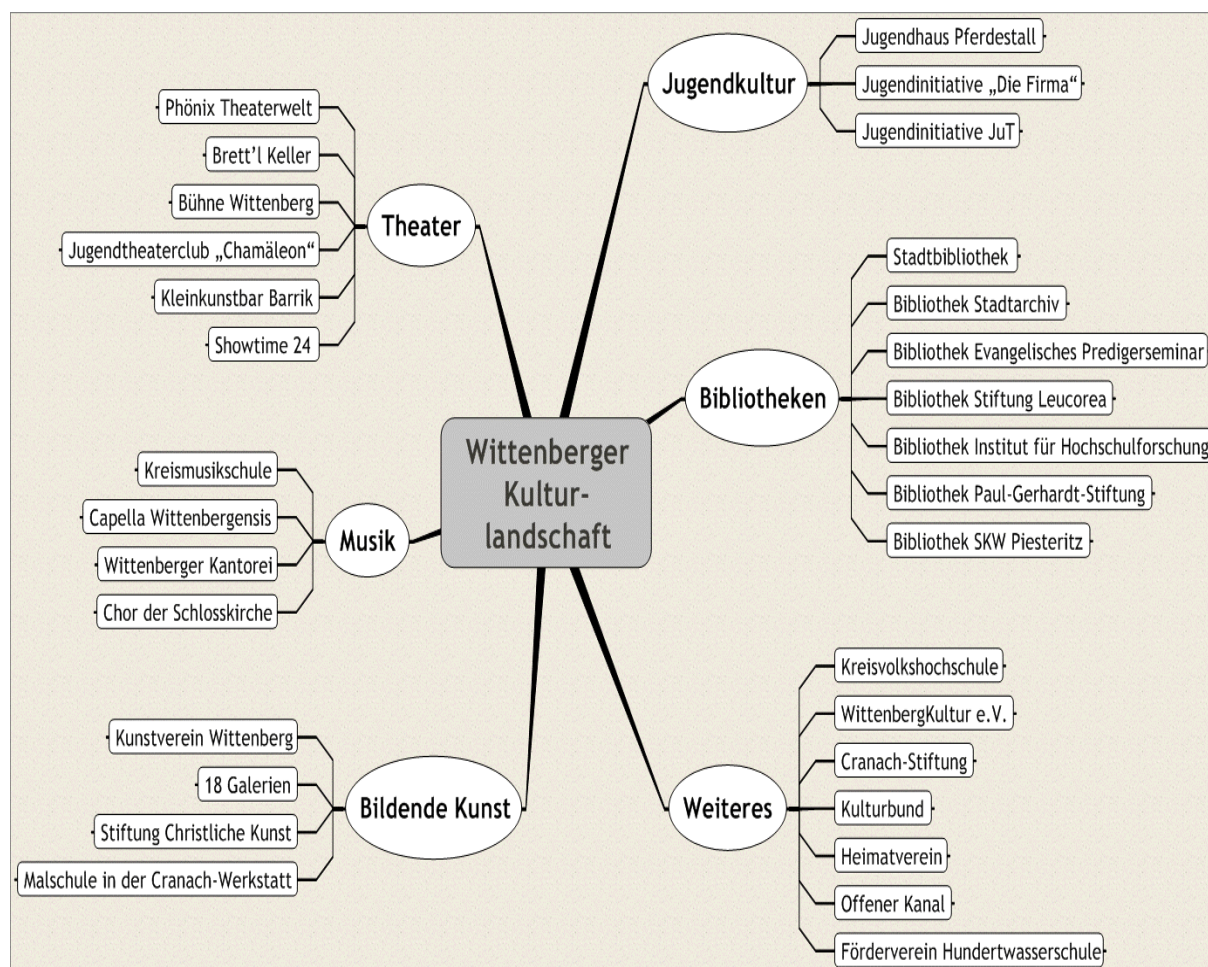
Wittenberger Kultur-landschaft

Theater
Phönix Theaterwelt
Brett'l Keller
Bühne Wittenberg
Jugendtheaterclub „Chamäleon“
Kleinkunstbar Barrik
Showtime 24

Jugendkultur
Jugendhaus Pferdestall
Jugendinitiative „Die Firma“
Jugendinitiative JuT

Bibliotheken
Stadtbibliothek
Bibliothek Stadtarchiv
Bibliothek Evangelisches Predigerseminar
Bibliothek Stiftung Leucorea
Bibliothek Institut für Hochschulforschung
Bibliothek Paul-Gerhardt-Stiftung
Bibliothek SKW Piesteritz

Musik
Kreismusikschule
Capella Wittenbergensis
Wittenberger Kantorei
Chor der Schlosskirche

Bildende Kunst
Kunstverein Wittenberg
18 Galerien
Stiftung Christliche Kunst
Malschule in der Cranach-Werkstatt

Weiteres
Kreisvolkshochschule
WittenbergKultur e.V.
Cranach-Stiftung
Kulturbund
Heimatverein
Offener Kanal
Förderverein Hundertwasserschule